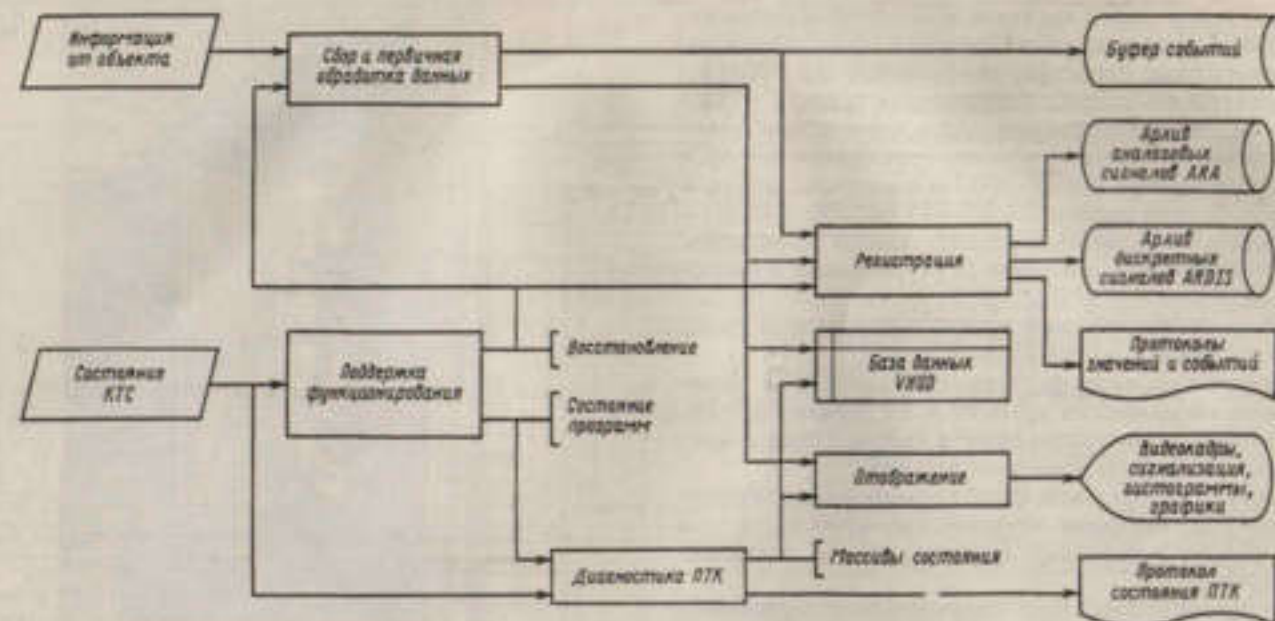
Информация от объекта

Сбор и первичная обработка данных

Буфер событий

Архив аналоговых сигналов АКА

Регистрация

Архив дискретных сигналов ARDIS

Протоколы значений и событий

Состояния КТС

Поддержка функционирования

Восстановление

Состояние программ

База данных VXOD

Отображение

Видеокадры, сигнализация, гистограммы, графики

Диагностика ПТК

Массивы состояния

Протокол состояния ПТК